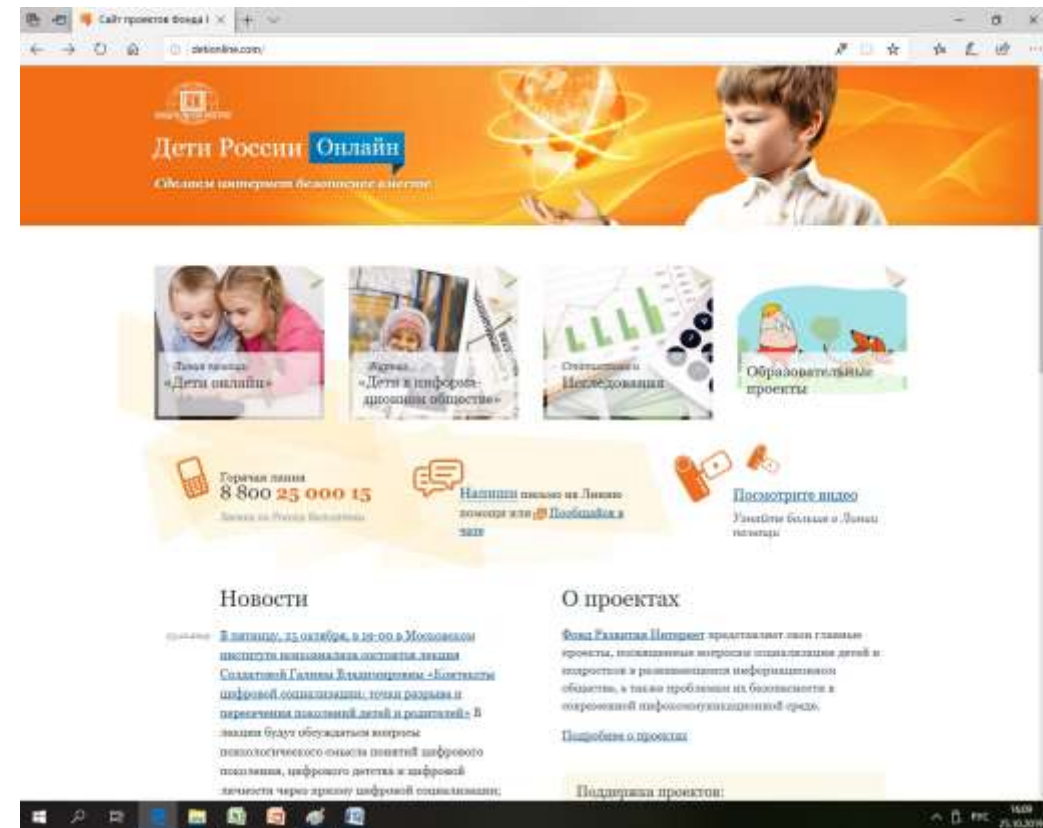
Сайт проектов Фонда I ×

detionline.com/

Дети России Онлайн

Сделаем интернет безопаснее вместе

Линия помощи
«Дети онлайн»

Журнал
«Дети в информационном обществе»

Статистика и
Исследования

Образовательные
проекты

Горячая линия
8 800 25 000 15

Звонок по России бесплатный

Напиши письмо на Линию помощи или Пообщайся в чате

Посмотрите видео

Узнайте больше о Линии помощи

Новости

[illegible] В пятницу, 25 октября, в 19-00 в Московском институте психоанализа состоится лекция Солдатовой Галины Владимировны «Контексты цифровой социализации: точки разрыва и пересечения поколений детей и родителей» В лекции будут обсуждаться вопросы психологического смысла понятий цифрового поколения, цифрового детства и цифровой личности через призму цифровой социализации;

О проектах

Фонд Развития Интернет представляет свои главные проекты, посвященные вопросам социализации детей и подростков в развивающемся информационном обществе, а также проблемам их безопасности в современной инфокоммуникационной среде.

Подробнее о проектах

Поддержка проектов:

РУС
16:09
25.10.2019